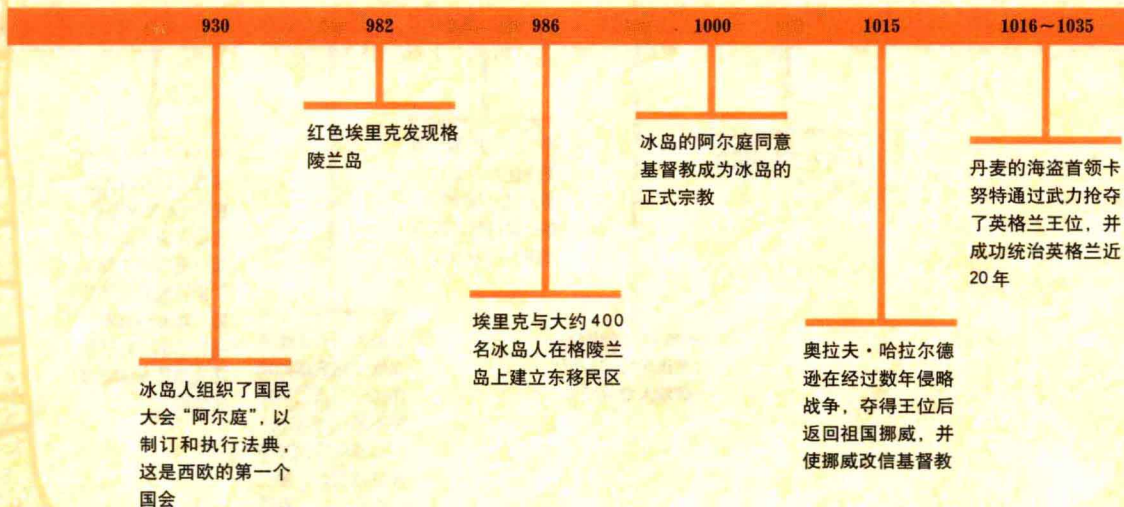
930

982

986

1000

1015

1016～1035

红色埃里克发现格陵兰岛

冰岛的阿尔庭同意基督教成为冰岛的正式宗教

丹麦的海盗首领卡努特通过武力抢夺了英格兰王位，并成功统治英格兰近20年

埃里克与大约400名冰岛人在格陵兰岛上建立东移民区

奥拉夫・哈拉尔德逊在经过数年侵略战争，夺得王位后返回祖国挪威，并使挪威改信基督教

冰岛人组织了国民大会“阿尔庭”，以制订和执行法典，这是西欧的第一个国会